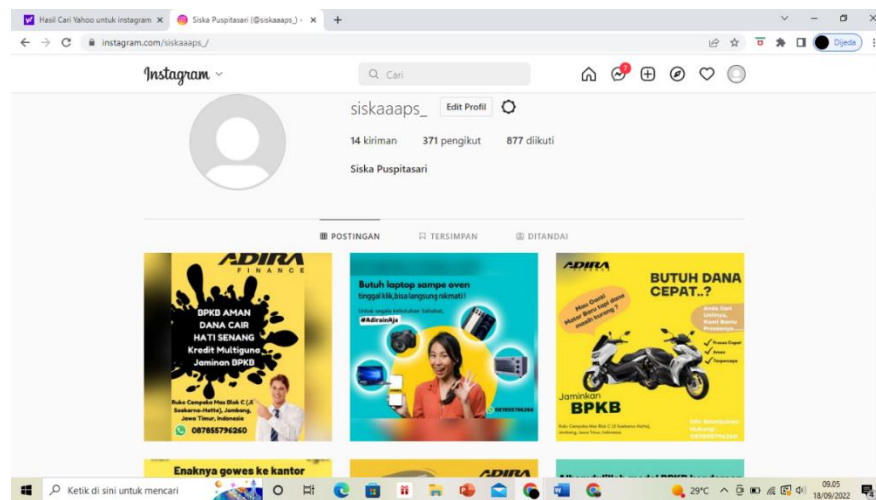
Hasil Cari Yahoo untuk instagram ×
Siska Puspitasari (@siskaaaps_) • ×
+

instagram.com/siskaaaps_/

Dijeda

Instagram
Cari

siskaaaps_ Edit Profil

14 kiriman 371 pengikut 877 diikuti

Siska Puspitasari

POSTINGAN TERSIMPAN DITANDAI

ADIRA FINANCE
BPKB AMAN
DANA CAIR
HATI SENANG
Kredit Multiguna
Jaminan BPKB
Ruko Campaka Mas Blok C (Jl. Soekarno-Hatta), Jombang, Jawa Timur, Indonesia
087855796260

Butuh laptop sampe oven
tinggal klik, bisa langsung nikmati!
Untuk segala kebutuhan Sahabat,
#AdiraInAja
087855796260

ADIRA
BUTUH DANA CEPAT..?
Jaminkan
BPKB

Enaknya gowes ke kantor

ADIRA

Ketik di sini untuk mencari

29°C
09.05
18/09/2022